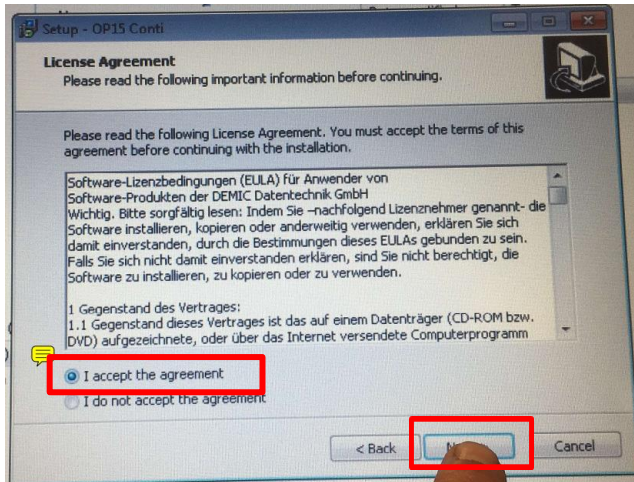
Setup - OP15 Conti

License Agreement
Please read the following important information before continuing.

Please read the following License Agreement. You must accept the terms of this agreement before continuing with the installation.

Software-Lizenzbedingungen (EULA) für Anwender von Software-Produkten der DEMIC Datentechnik GmbH
Wichtig. Bitte sorgfältig lesen: Indem Sie –nachfolgend Lizenznehmer genannt- die Software installieren, kopieren oder anderweitig verwenden, erklären Sie sich damit einverstanden, durch die Bestimmungen dieses EULAs gebunden zu sein. Falls Sie sich nicht damit einverstanden erklären, sind Sie nicht berechtigt, die Software zu installieren, zu kopieren oder zu verwenden.

1 Gegenstand des Vertrages:
1.1 Gegenstand dieses Vertrages ist das auf einem Datenträger (CD-ROM bzw. DVD) aufgezeichnete, oder über das Internet versendete Computerprogramm

I accept the agreement
I do not accept the agreement

< Back
N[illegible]
Cancel